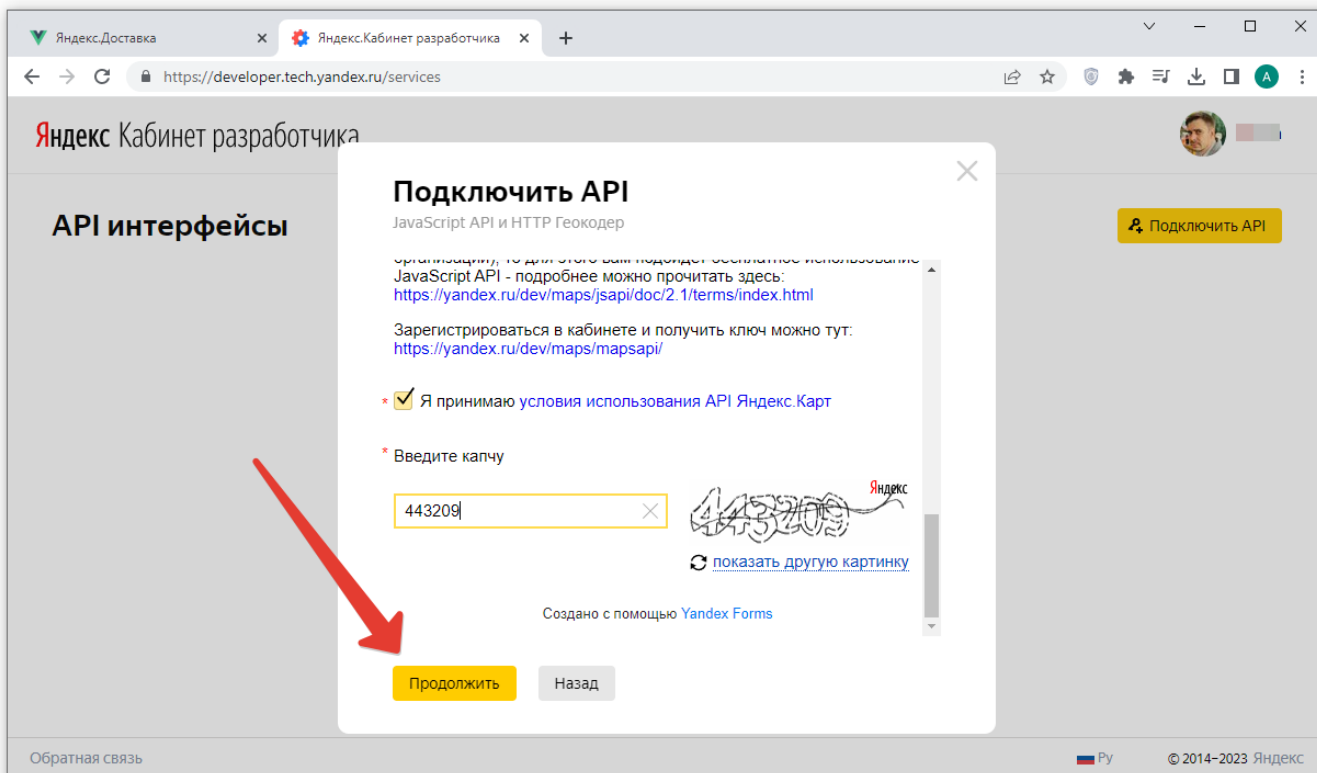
Яндекс.Доставка
Яндекс.Кабинет разработчика
https://developer.tech.yandex.ru/services

Яндекс Кабинет разработчика

API интерфейсы

Подключить API

Подключить API
JavaScript API и HTTP Геокодер

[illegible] JavaScript API - подробнее можно прочитать здесь: https://yandex.ru/dev/maps/jsapi/doc/2.1/terms/index.html

Зарегистрироваться в кабинете и получить ключ можно тут: https://yandex.ru/dev/maps/mapsapi/

* Я принимаю условия использования API Яндекс.Карт

* Введите капчу

443209

Яндекс

показать другую картинку

Создано с помощью Yandex Forms

Продолжить
Назад

Обратная связь
Ру
© 2014–2023 Яндекс